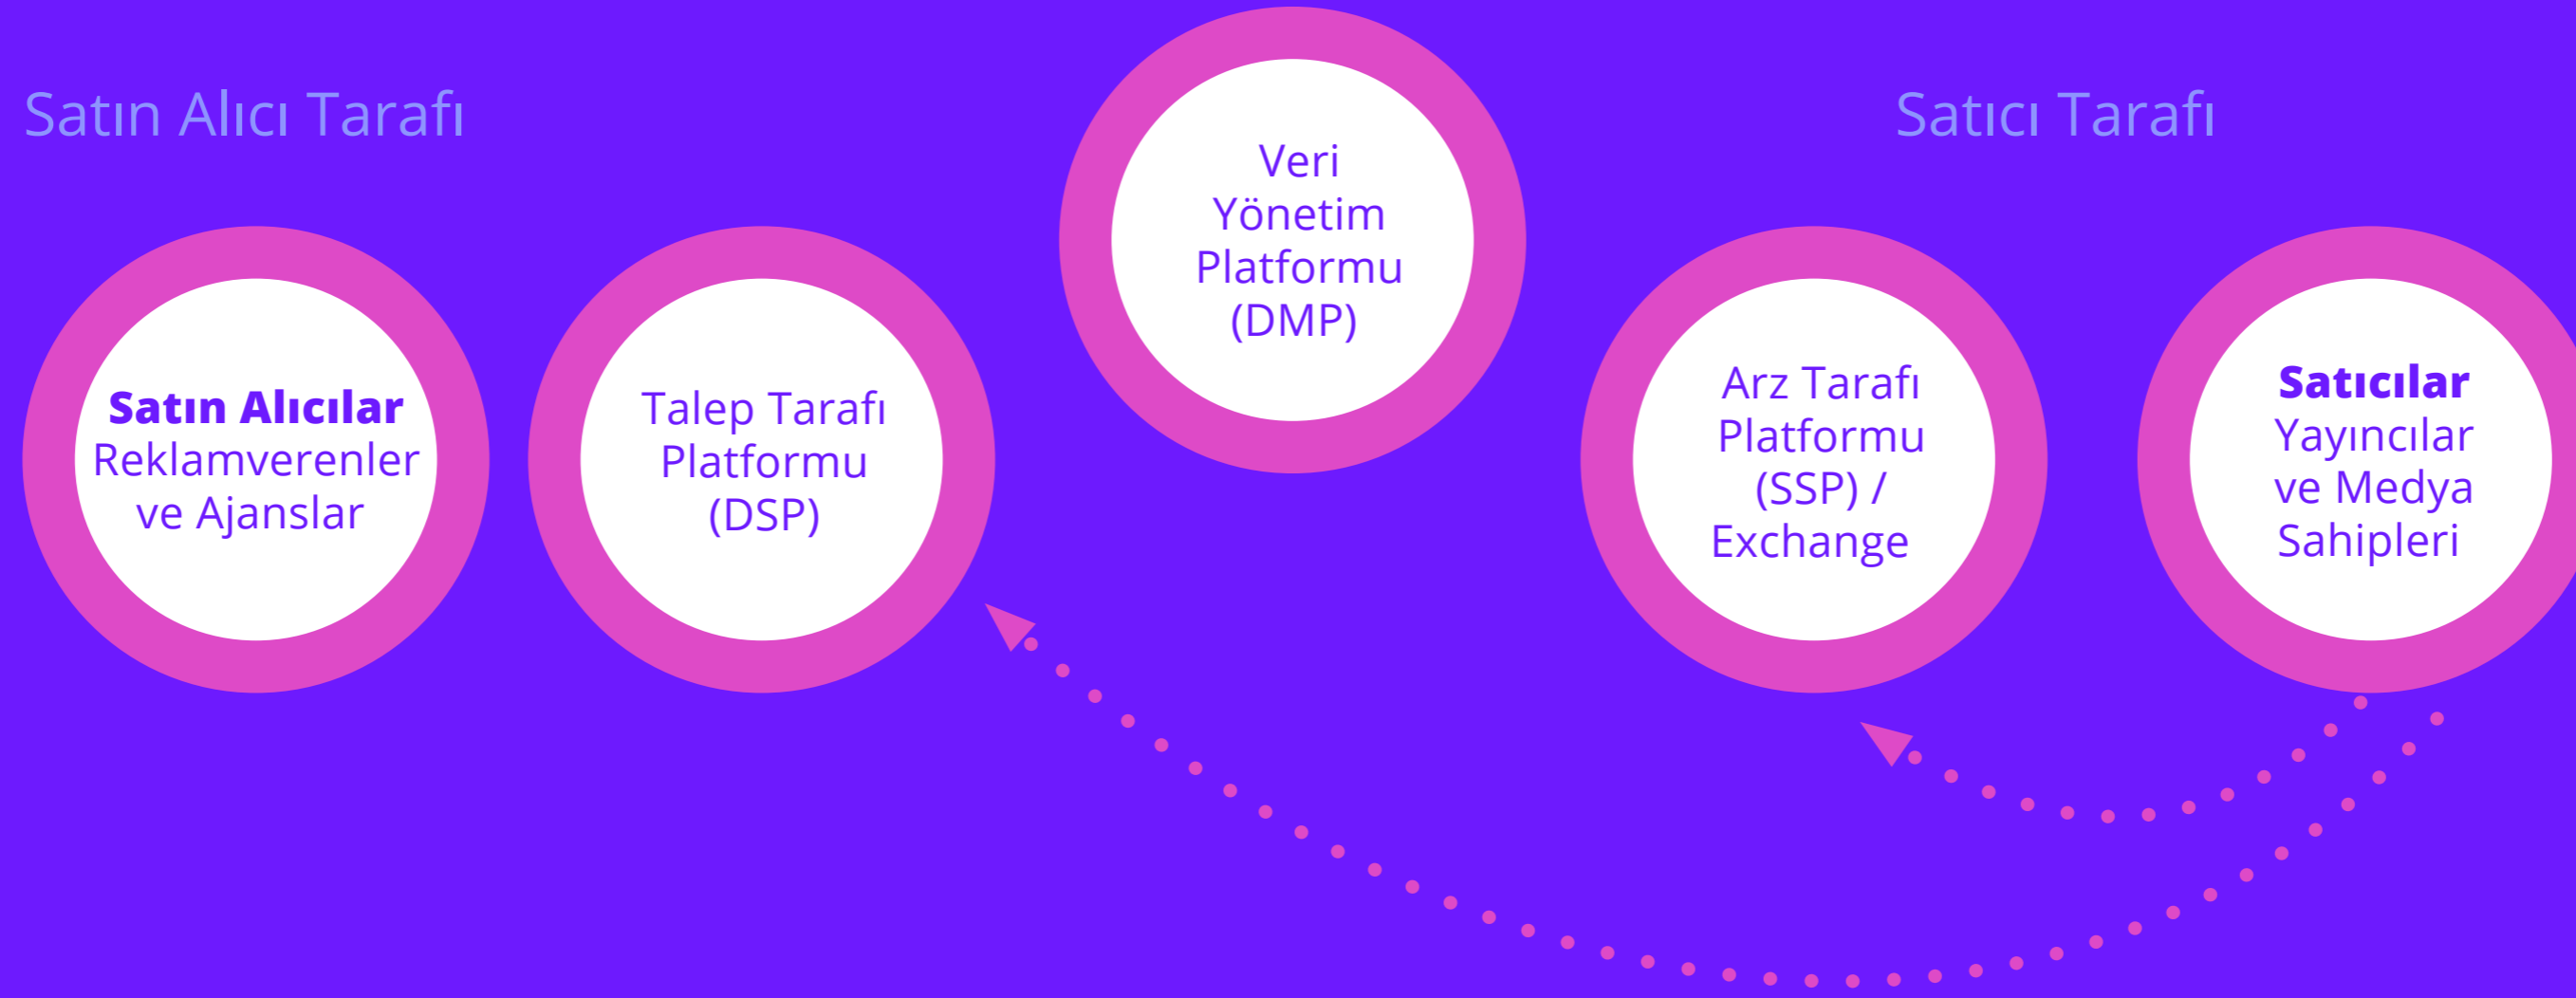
Satın Alıcı Tarafı

Veri Yönetim Platformu (DMP)

Satıcı Tarafı

**Satın Alıcılar** Reklamverenler ve Ajanslar

Talep Tarafı Platformu (DSP)

Arz Tarafı Platformu (SSP) / Exchange

**Satıcılar** Yayıncılar ve Medya Sahipleri